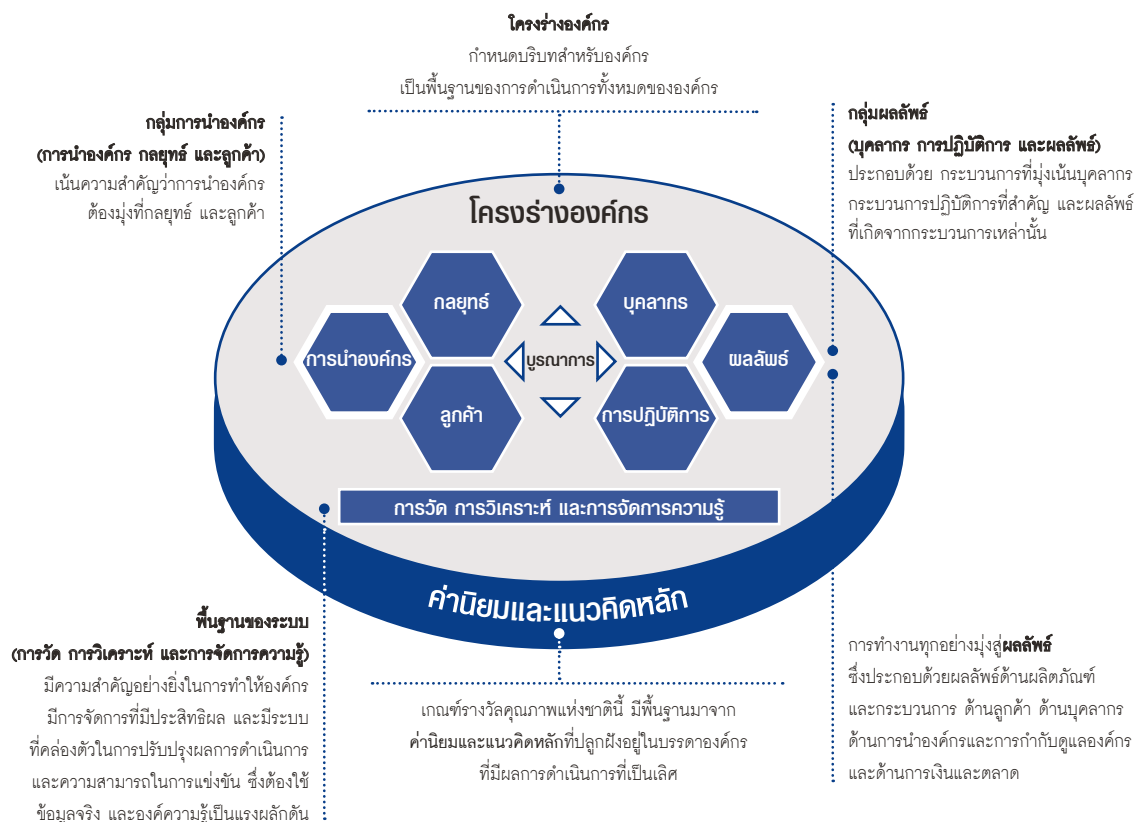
โครงร่างองค์กร

กำหนดบริบทสำหรับองค์กร
เป็นพื้นฐานของการดำเนินการทั้งหมดขององค์กร

กลุ่มการนำองค์กร
(การนำองค์กร กลยุทธ์ และลูกค้า)
เน้นความสำคัญว่าการนำองค์กร
ต้องมุ่งที่กลยุทธ์ และลูกค้า

กลุ่มผลลัพธ์
(บุคลากร การปฏิบัติการ และผลลัพธ์)
ประกอบด้วย กระบวนการที่มุ่งเน้นบุคลากร
กระบวนการปฏิบัติการที่สำคัญ และผลลัพธ์
ที่เกิดจากกระบวนการเหล่านั้น

โครงร่างองค์กร

กลยุทธ์

บุคลากร

การนำองค์กร

บูรณาการ

ผลลัพธ์

ลูกค้า

การปฏิบัติการ

การวัด การวิเคราะห์ และการจัดการความรู้

ค่านิยมและแนวคิดหลัก

พื้นฐานของระบบ
(การวัด การวิเคราะห์ และการจัดการความรู้)
มีความสำคัญอย่างยิ่งในการทำให้องค์กร
มีการจัดการที่มีประสิทธิผล และมีระบบ
ที่คล่องตัวในการปรับปรุงผลการดำเนินการ
และความสามารถในการแข่งขัน ซึ่งต้องใช้
ข้อมูลจริง และองค์ความรู้เป็นแรงผลักดัน

เกณฑ์รางวัลคุณภาพแห่งชาตินี้ มีพื้นฐานมาจาก
ค่านิยมและแนวคิดหลักที่ปลูกฝังอยู่ในบรรดาองค์กร
ที่มีผลการดำเนินการที่เป็นเลิศ

การทำงานทุกอย่างมุ่งสู่ผลลัพธ์
ซึ่งประกอบด้วยผลลัพธ์ด้านผลิตภัณฑ์
และกระบวนการ ด้านลูกค้า ด้านบุคลากร
ด้านการนำองค์กรและการกำกับดูแลองค์กร
และด้านการเงินและตลาด